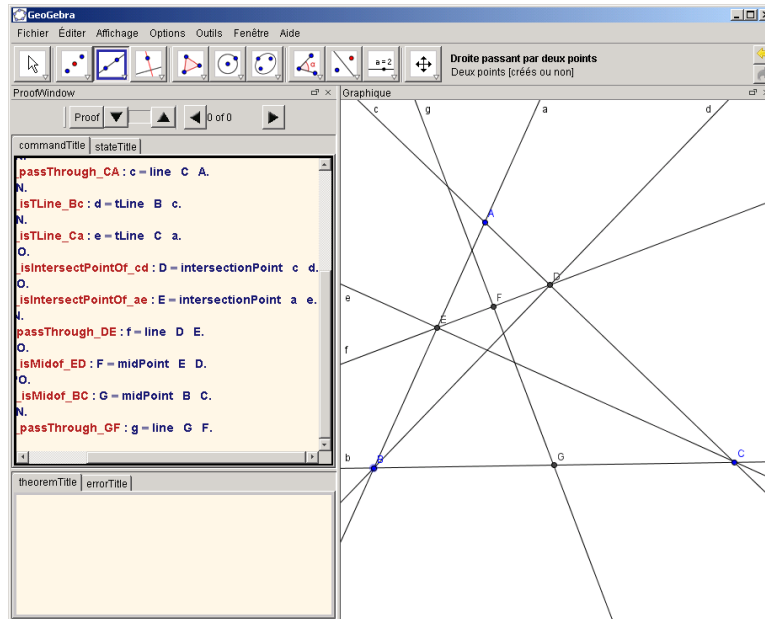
GeoGebra

Fichier Éditer Affichage Options Outils Fenêtre Aide

a = 2

Droite passant par deux points
Deux points [créés ou non]

ProofWindow

Proof 0 of 0

commandTitle stateTitle

_passThrough_CA : c = line C A.
N.
_isTLine_Bc : d = tLine B c.
N.
_isTLine_Ca : e = tLine C a.
O.
_isIntersectPointOf_cd : D = intersectionPoint c d.
O.
_isIntersectPointOf_ae : E = intersectionPoint a e.
N.
passThrough_DE : f = line D E.
O.
_isMidof_ED : F = midPoint E D.
O.
_isMidof_BC : G = midPoint B C.
N.
_passThrough_GF : g = line G F.

theoremTitle errorTitle

Graphique

c g a d A D F E e f b B G C